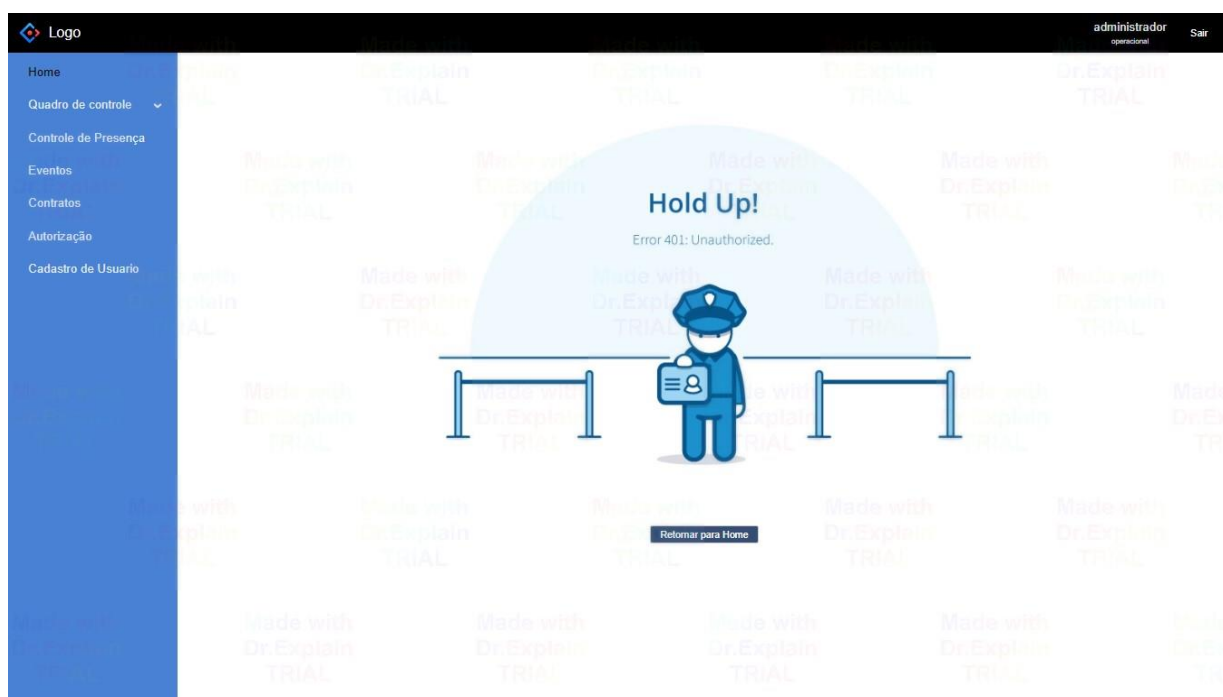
Logo

administrador
operacional

Sair

Home

Quadro de controle

Controle de Presença

Eventos

Contratos

Autorização

Cadastro de Usuario

Hold Up!

Error 401: Unauthorized.

Retornar para Home

Made with Dr.Explain TRIAL